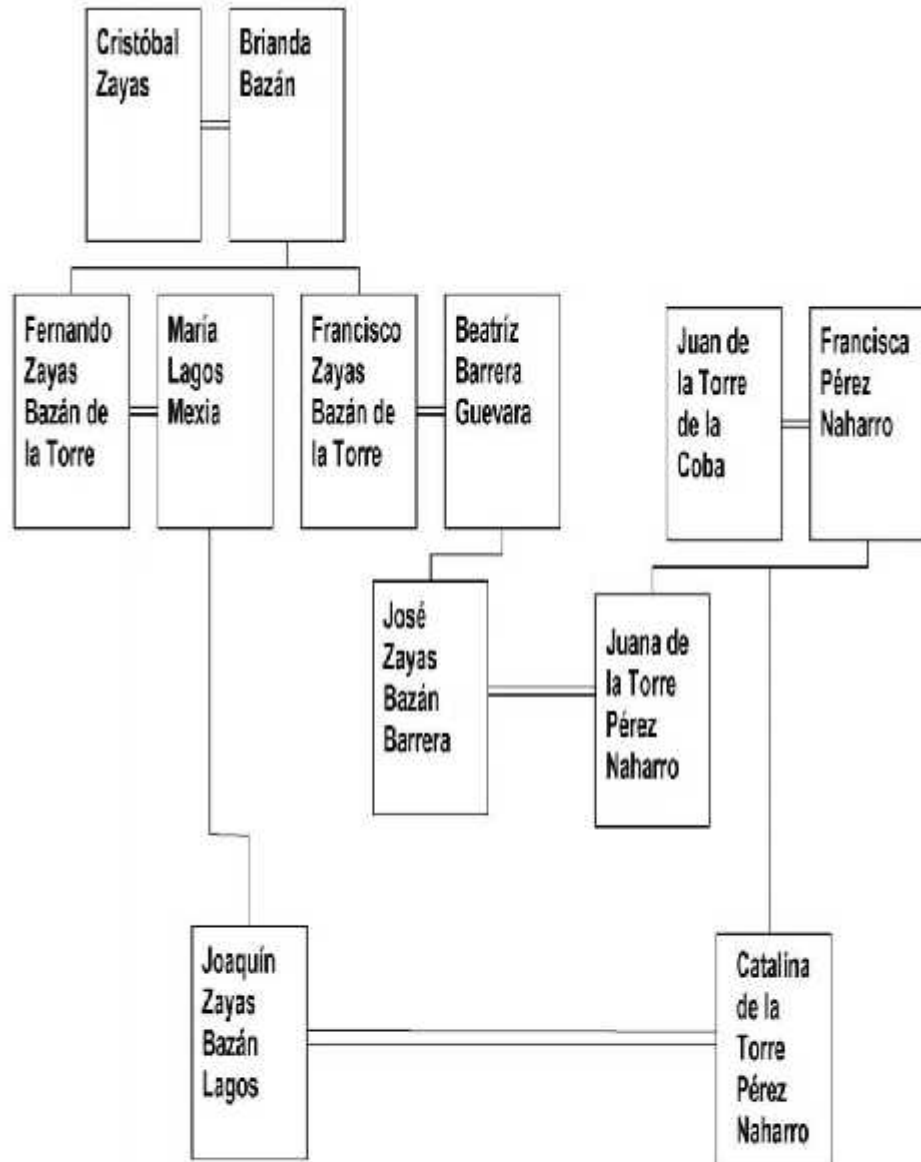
Cristóbal Zayas

Brianda Bazán

Fernando Zayas Bazán de la Torre

María Lagos Mexia

Francisco Zayas Bazán de la Torre

Beatríz Barrera Guevara

Juan de la Torre de la Coba

Francisca Pérez Naharro

José Zayas Bazán Barrera

Juana de la Torre Pérez Naharro

Joaquín Zayas Bazán Lagos

Catalina de la Torre Pérez Naharro